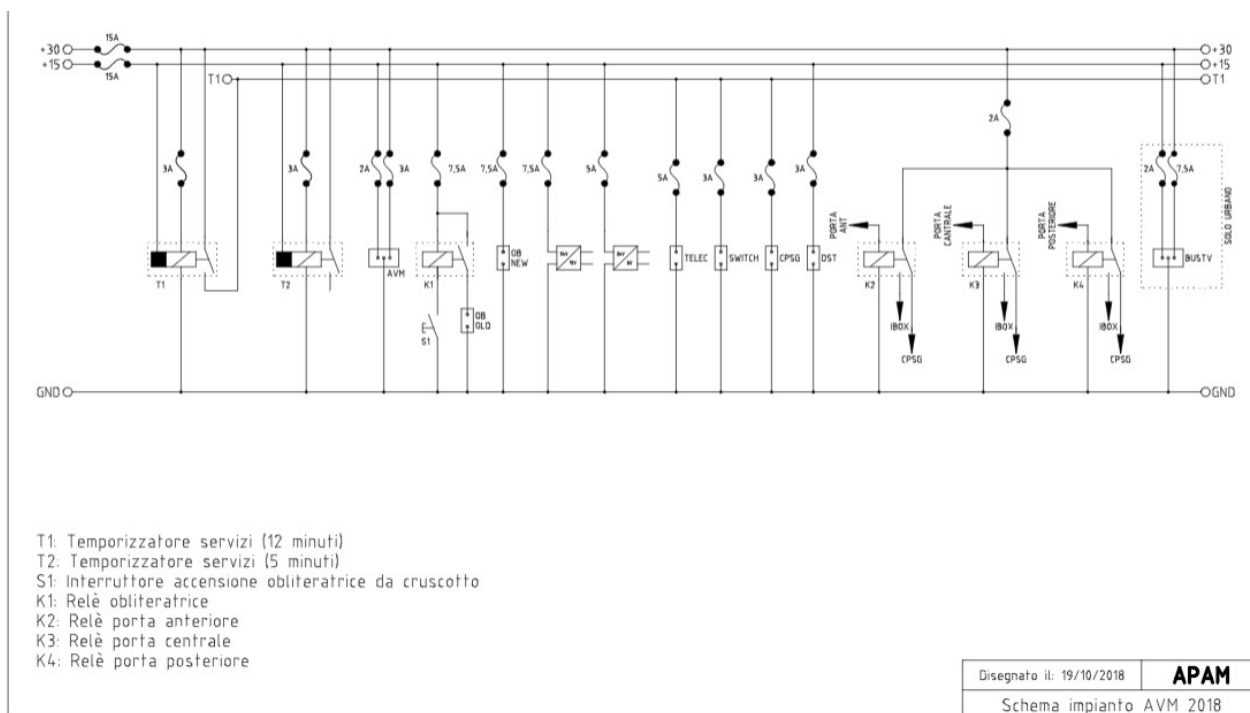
+30
+15
15A
15A
T1
+30
+15
T1
2A
3A
3A
2A
3A
7,5A
7,5A
7,5A
5A
5A
3A
3A
3A
2A
7,5A
SOLO URBANO
PORTA ANT
PORTA CENTRALE
PORTA POSTERIORE
T1
T2
AVM
K1
OB NEW
TELEC
SWITCH
CPSG
DST
K2
K3
K4
BUSTV
S1
OB OLD
IBOX
CPSG
IBOX
CPSG
IBOX
CPSG
GND
GND

T1: Temporizzatore servizi (12 minuti)
T2: Temporizzatore servizi (5 minuti)
S1: Interruttore accensione obliteratrice da cruscotto
K1: Relè obliteratrice
K2: Relè porta anteriore
K3: Relè porta centrale
K4: Relè porta posteriore

| Disegnato il: 19/10/2018 | APAM |
|---|---|
| Schema impianto AVM 2018 | |